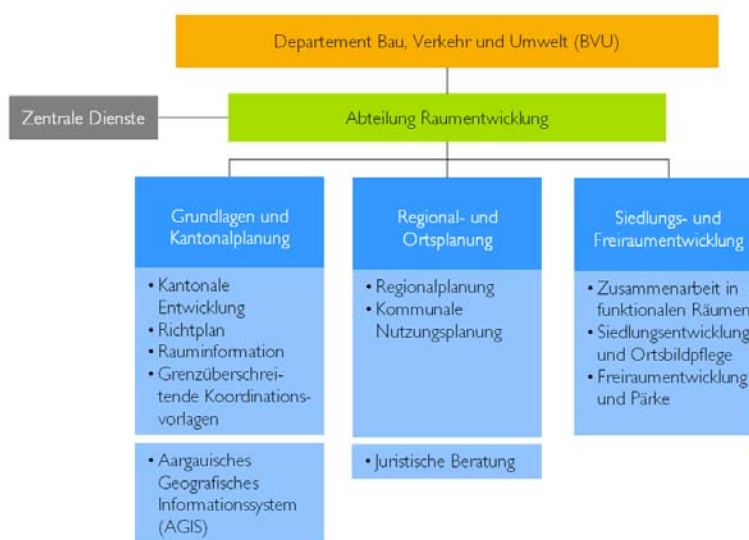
Departement Bau, Verkehr und Umwelt (BVU)

Zentrale Dienste

Abteilung Raumentwicklung

Grundlagen und Kantonalplanung

• Kantonale Entwicklung
• Richtplan
• Rauminformation
• Grenzüberschreitende Koordinationsvorlagen

• Aargauisches Geografisches Informationssystem (AGIS)

Regional- und Ortsplanung

• Regionalplanung
• Kommunale Nutzungsplanung

• Juristische Beratung

Siedlungs- und Freiraumentwicklung

• Zusammenarbeit in funktionalen Räumen
• Siedlungsentwicklung und Ortsbildpflege
• Freiraumentwicklung und Pärke